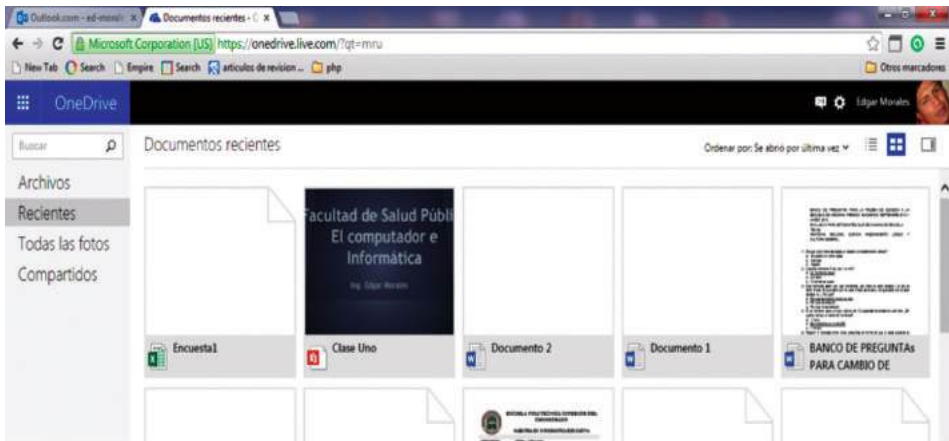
Outlook.com - ed-morale ×
Documentos recientes - ×
Microsoft Corporation [US] https://onedrive.live.com/?qt=mru
New Tab
Search
Empire
Search
articulos de revision ...
php
Otros marcadores
OneDrive
Edgar Morales
Buscar
Documentos recientes
Ordenar por: Se abrió por última vez
Archivos
Recientes
Todas las fotos
Compartidos
acultad de Salud Públi
El computador e
Informática
Ing. Edgar Morales
Encuesta1
Clase Uno
Documento 2
Documento 1
BANCO DE PREGUNTAs PARA CAMBIO DE